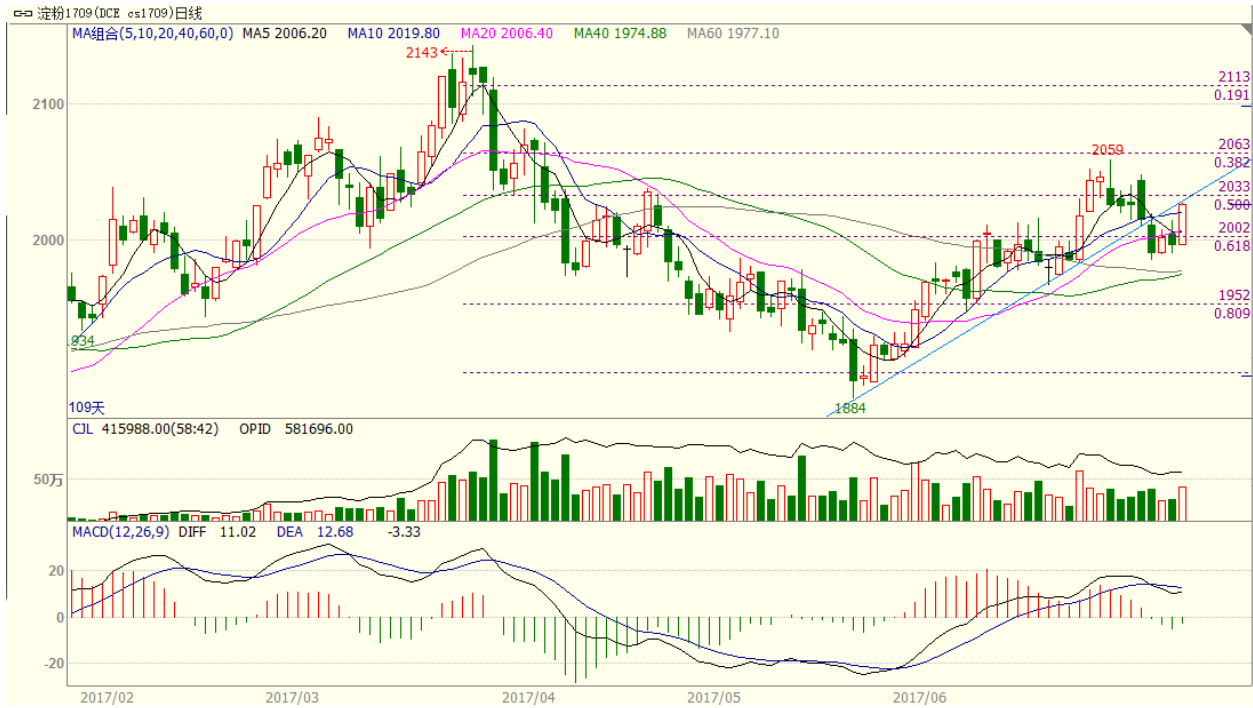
淀粉1709(DCE cs1709)日线

MA组合(5,10,20,40,60,0) MA5 2006.20 MA10 2019.80 MA20 2006.40 MA40 1974.88 MA60 1977.10

2143

2100

2000

2113
0.191

2063
0.382

2059

2033
0.500

2002
0.618

1952
0.809

934

1884

109天

CJL 415988.00(58:42) OPID 581696.00

50万

MACD(12,26,9) DIFF 11.02 DEA 12.68 -3.33

20

0

-20

2017/02 2017/03 2017/04 2017/05 2017/06